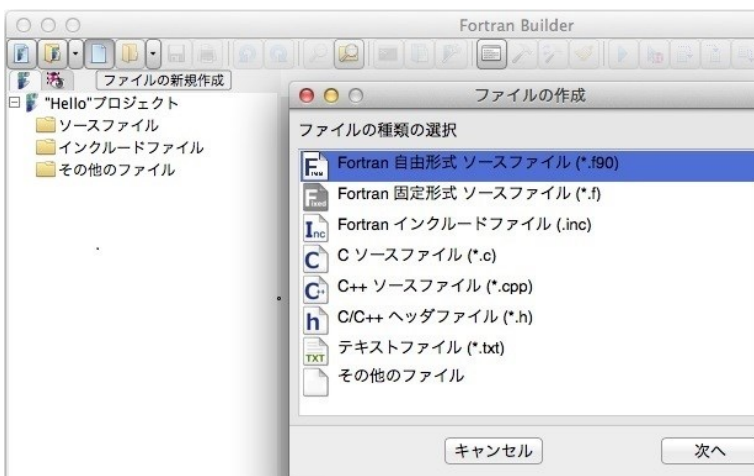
Fortran Builder

ファイルの新規作成

"Hello"プロジェクト
ソースファイル
インクルードファイル
その他のファイル

ファイルの作成

ファイルの種類の選択

Fortran 自由形式 ソースファイル (*.f90)
Fortran 固定形式 ソースファイル (*.f)
Fortran インクルードファイル (.inc)
C ソースファイル (*.c)
C++ ソースファイル (*.cpp)
C/C++ ヘッダファイル (*.h)
テキストファイル (*.txt)
その他のファイル

キャンセル
次へ